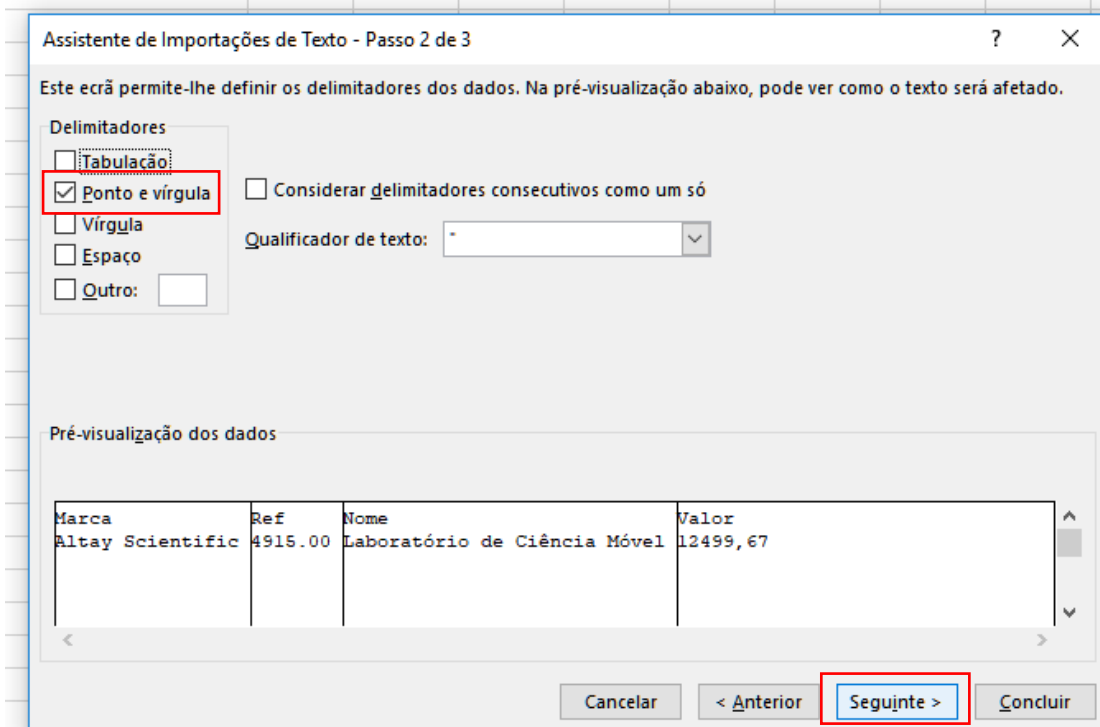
Assistente de Importações de Texto - Passo 2 de 3

?

X

Este ecrã permite-lhe definir os delimitadores dos dados. Na pré-visualização abaixo, pode ver como o texto será afetado.

Delimitadores

Tabulação

Ponto e vírgula

Vírgula

Espaço

Outro:

Considerar delimitadores consecutivos como um só

Qualificador de texto: "

Pré-visualização dos dados

| Marca | Ref | Nome | Valor |
|---|---|---|---|
| Altay Scientific | 4915.00 | Laboratório de Ciência Móvel | 12499,67 |

Cancelar

< Anterior

Seguinte >

Concluir